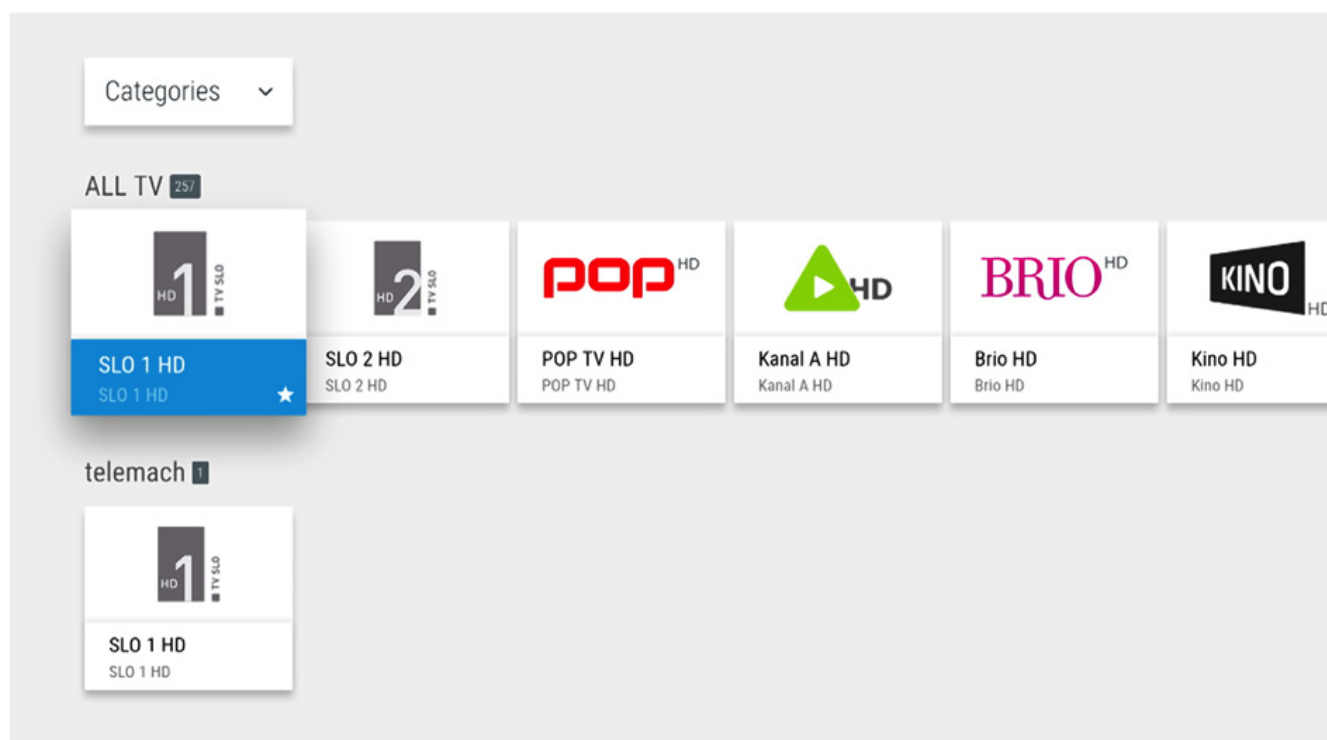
Categories

ALL TV 257

HD 1 TV SLO
SLO 1 HD
SLO 1 HD

HD 2 TV SLO
SLO 2 HD
SLO 2 HD

POP HD
POP TV HD
POP TV HD

HD
Kanal A HD
Kanal A HD

BRIO HD
Brio HD
Brio HD

KINO HD
Kino HD
Kino HD

telemach 1

HD 1 TV SLO
SLO 1 HD
SLO 1 HD